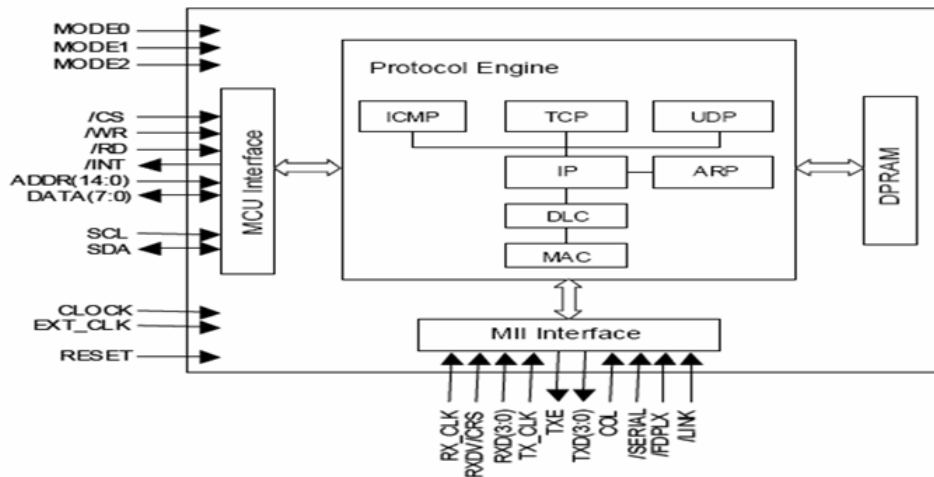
MODE0
MODE1
MODE2

/CS
/WR
/RD
/INT
ADDR(14:0)
DATA(7:0)

SCL
SDA

CLOCK
EXT_CLK

RESET

MCU Interface

Protocol Engine

ICMP
TCP
UDP
IP
ARP
DLC
MAC

DPRAM

MII Interface

RX_CLK
RXDV/CRS
RXD(3:0)
TX_CLK
TXE
TXD(3:0)
COL
/SERIAL
/FDPLX
/LINK